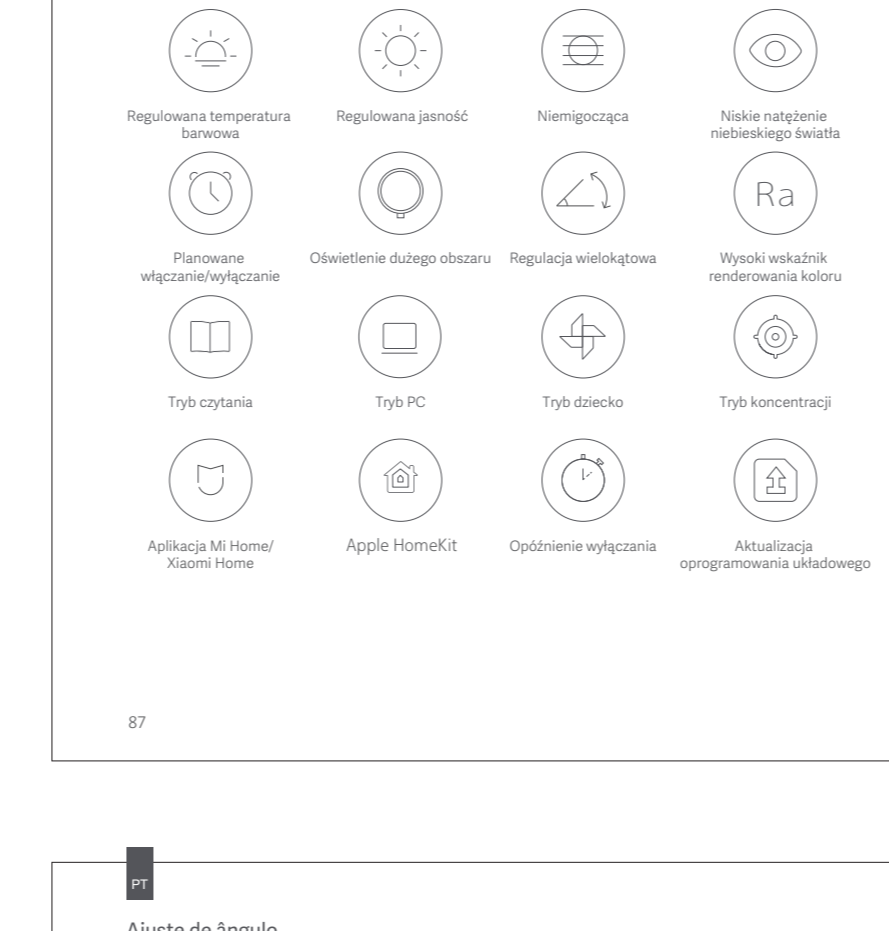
Regulowana temperatura barwowa

Regulowana jasność

Niemigocząca

Niskie natężenie niebieskiego światła

Planowane włączanie/wyłączanie

Oświetlenie dużego obszaru

Regulacja wielokątowa

Ra

Wysoki wskaźnik renderowania koloru

Tryb czytania

Tryb PC

Tryb dziecko

Tryb koncentracji

Aplikacja Mi Home/ Xiaomi Home

Apple HomeKit

Opóźnienie wyłączania

Aktualizacja oprogramowania układowego

87

PT

Ajuste de ângulo